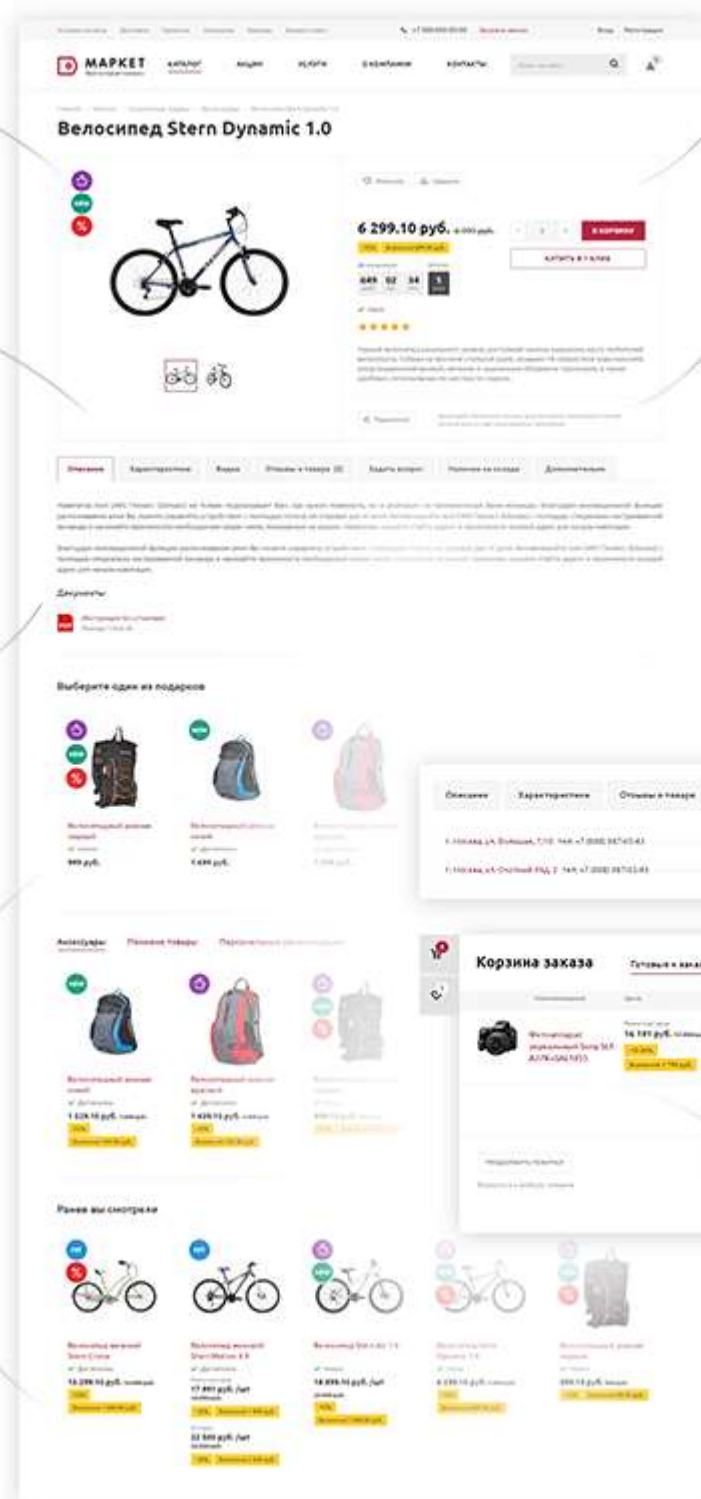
МАРКЕТ

КАТАЛОГ АКЦИИ УСЛУГИ О КОМПАНИИ КОНТАКТЫ

Велосипед Stern Dynamic 1.0

NEW

%

6 299.10 руб.

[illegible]

В КОРЗИНУ

КУПИТЬ В 1 КЛИК

Описание Характеристики Видео Отзывы о товаре Задать вопрос Наличие на складе Дополнительно

Документы

Выберите один из подарков

NEW

%

999 руб.

1 499 руб.

Описание Характеристики Отзывы о товаре

Аксессуары Похожие товары Персональные рекомендации

NEW

1 529.10 руб.

1 439.10 руб.

Корзина заказа

Готовые к заказу

Ранее вы смотрели

NEW

%

16 299.10 руб.

17 991 руб. /шт

14 899.10 руб. /шт

22 500 руб. /шт

6 299.10 руб.

359.10 руб.